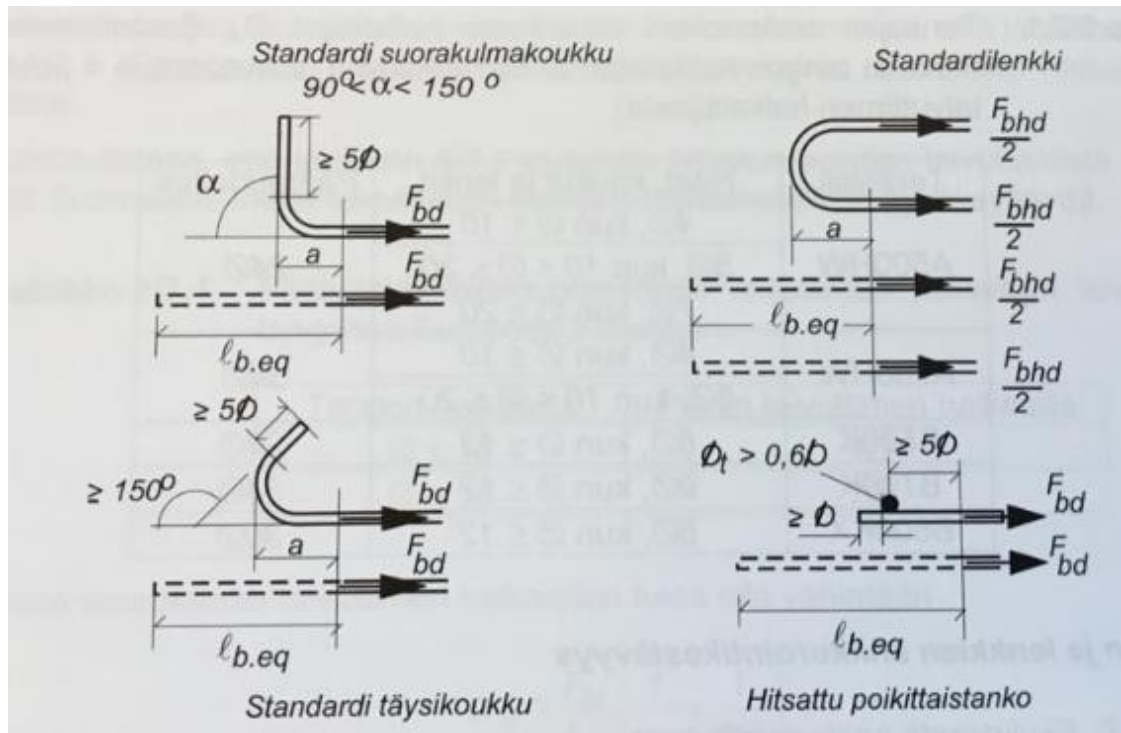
Standardi suorakulmakoukku
$90^o \leq \alpha < 150^o$

$\alpha$

$\geq 5Ø$

$F_{bd}$

a

$F_{bd}$

$\ell_{b.eq}$

Standardilenkki

$\frac{F_{bhd}}{2}$

$\frac{F_{bhd}}{2}$

a

$\frac{F_{bhd}}{2}$

$\ell_{b.eq}$

$\frac{F_{bhd}}{2}$

$\geq 5Ø$

$\geq 150^o$

$F_{bd}$

a

$F_{bd}$

$\ell_{b.eq}$

Standardi täysikoukku

$Ø_t > 0,6Ø$

$\geq 5Ø$

$\geq Ø$

$F_{bd}$

$F_{bd}$

$\ell_{b.eq}$

Hitsattu poikittaistanko